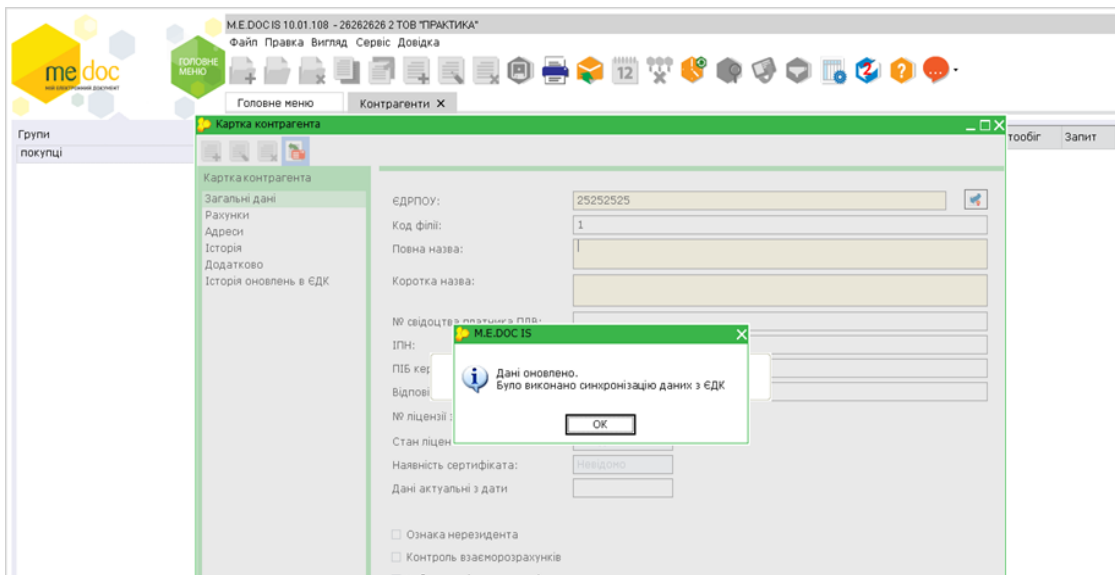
M.E.DOC IS 10.01.108 - 26262626 2 ТОВ "ПРАКТИКА"
Файл Правка Вигляд Сервіс Довідка

me doc
мій електронний документ

ГОЛОВНЕ МЕНЮ

12

Головне меню
Контрагенти ✕

Групи
покупці

тообіг
Запит

Картка контрагента

Картка контрагента
Загальні дані
Рахунки
Адреси
Історія
Додатково
Історія оновлень в ЄДК

ЄДРПОУ:
25252525
Код філії:
1
Повна назва:
Коротка назва:
№ свідоцтва платника ПДВ:
ІПН:
ПІБ кер
Відпові
№ ліцензії
Стан ліцен
Наявність сертифіката:
Невідомо
Дані актуальні з дати
Ознака нерезидента
Контроль взаєморозрахунків

M.E.DOC IS
Дані оновлено.
Було виконано синхронізацію даних з ЄДК
ОК